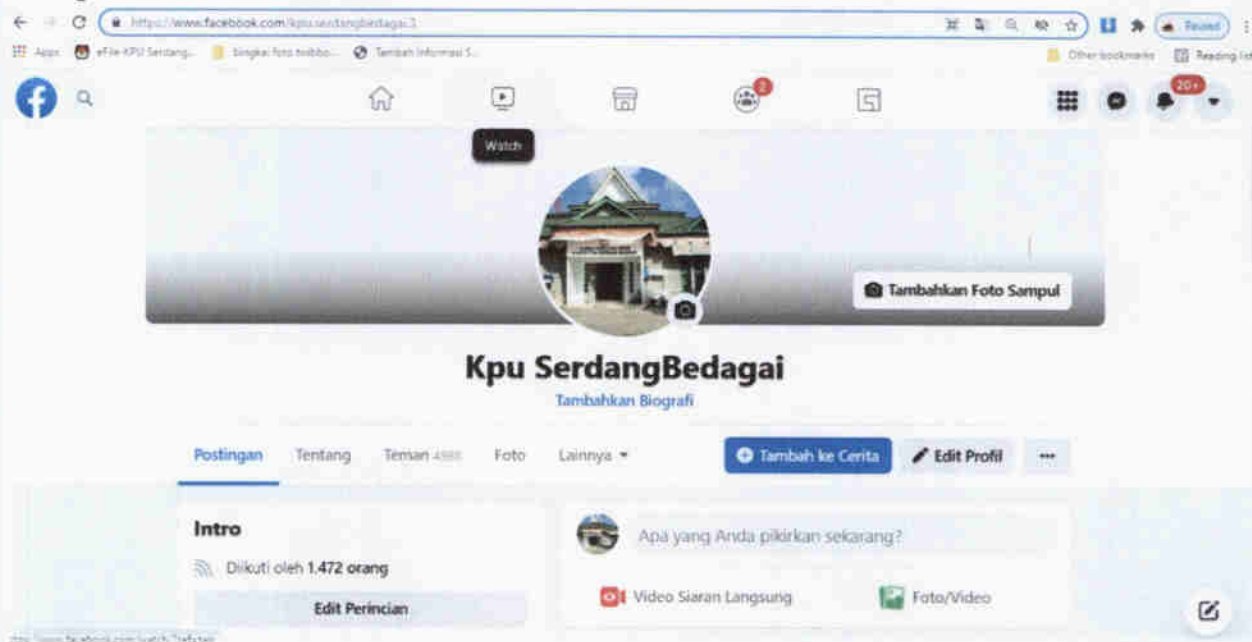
https://www.facebook.com/kpu.serdangbedagai.3

Paused

Apps eFile KPU Serdang... bingkai foto twibbo... Tambah Informasi S...

Other bookmarks Reading list

2

20+

Watch

Tambahkan Foto Sampul

Kpu SerdangBedagai

Tambahkan Biografi

Postingan Tentang Teman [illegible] Foto Lainnya

Tambah ke Cerita

Edit Profil

...

Intro

Diikuti oleh 1.472 orang

Edit Perincian

Apa yang Anda pikirkan sekarang?

Video Siaran Langsung

Foto/Video

https://www.facebook.com/watch/?ref=tab